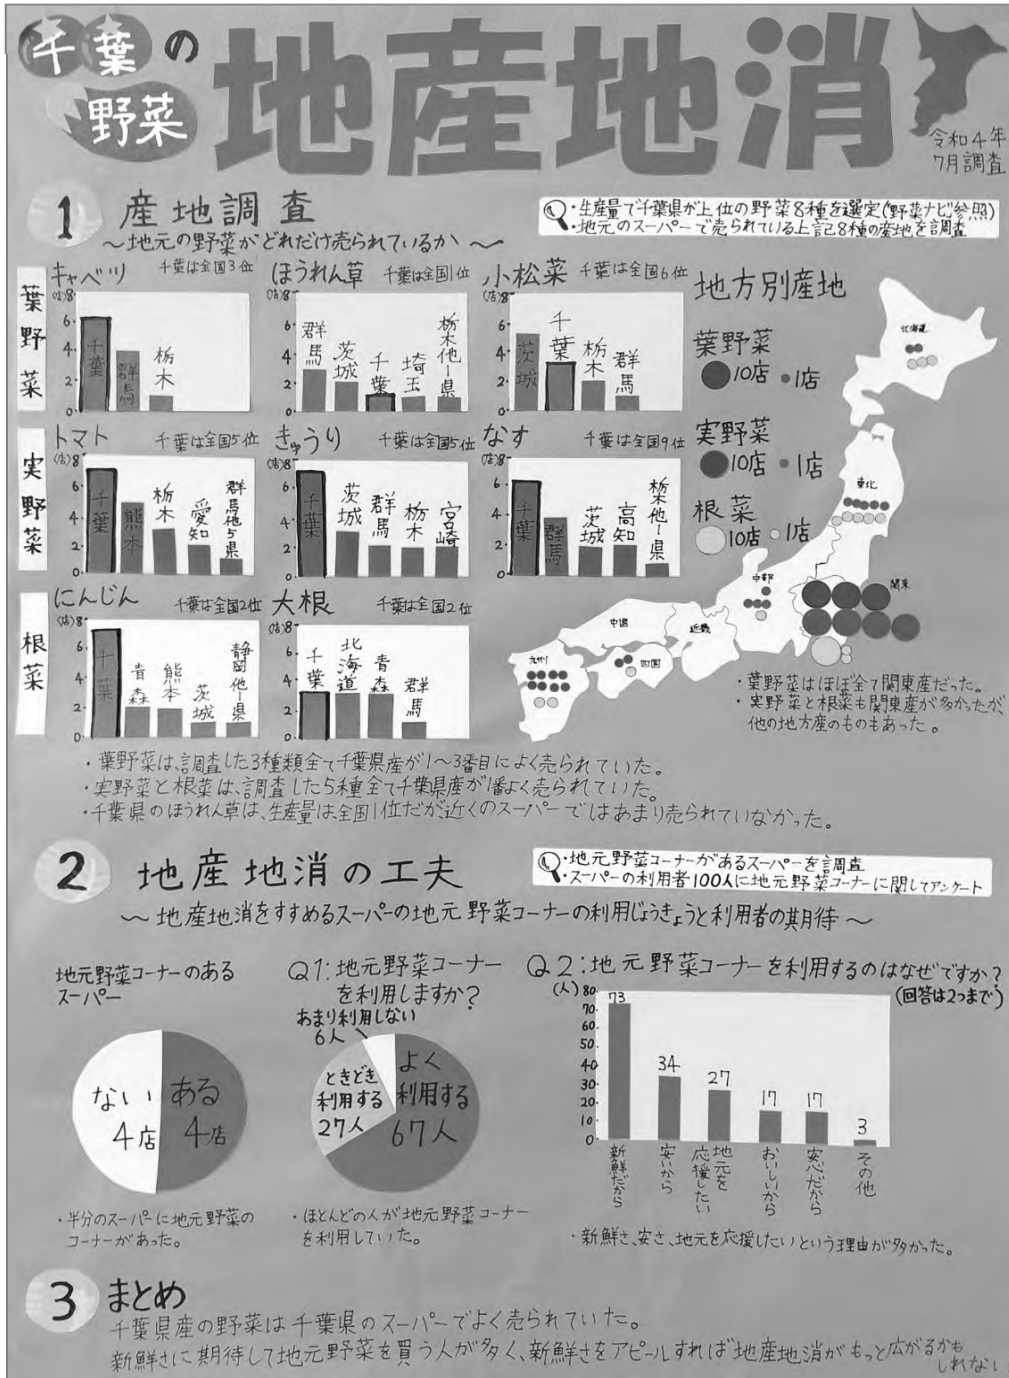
千葉の野菜 地産地消

令和4年7月調査

1 産地調査
～地元の野菜がどれだけ売られているか～

・生産量で千葉県が上位の野菜8種を選定(野菜ナビ参照)
・地元のスーパーで売られている上記8種の産地を調査

葉野菜

キャベツ 千葉は全国3位
(店)8 6 4 2 0
千葉 群馬 栃木

ほうれん草 千葉は全国1位
(店)8 6 4 2 0
群馬 茨城 千葉 埼玉 栃木他1県

小松菜 千葉は全国6位
(店)8 6 4 2 0
茨城 千葉 栃木 群馬

実野菜

トマト 千葉は全国5位
(店)8 6 4 2 0
千葉 熊本 栃木 愛知 群馬他5県

きゅうり 千葉は全国5位
(店)8 6 4 2 0
千葉 茨城 群馬 栃木 宮崎

なす 千葉は全国9位
(店)8 6 4 2 0
千葉 群馬 茨城 高知 栃木他1県

根菜

にんじん 千葉は全国2位
(店)8 6 4 2 0
千葉 青森 熊本 茨城 静岡他1県

大根 千葉は全国2位
(店)8 6 4 2 0
千葉 北海道 青森 群馬

地方別産地
葉野菜 10店 1店
実野菜 10店 1店
根菜 10店 1店

北海道 東北 関東 中部 近畿 中国 四国 九州

・葉野菜はほぼ全て関東産だった。
・実野菜と根菜も関東産が多かったが、他の地方産のものもあった。

・葉野菜は、調査した3種類全て千葉県産が1～3番目によく売られていた。
・実野菜と根菜は、調査した5種全て千葉県産が1番よく売られていた。
・千葉県のほうれん草は、生産量は全国1位だが近くのスーパーではあまり売られていなかった。

2 地産地消の工夫

・地元野菜コーナーがあるスーパーを調査
・スーパーの利用者100人に地元野菜コーナーに関してアンケート

～地産地消をすすめるスーパーの地元野菜コーナーの利用じょうきょうと利用者の期待～

地元野菜コーナーのあるスーパー
ない 4店 ある 4店

・半分のスーパーに地元野菜のコーナーがあった。

Q1:地元野菜コーナーを利用しますか?
あまり利用しない 6人
ときどき利用する 27人
よく利用する 67人

・ほとんどの人が地元野菜コーナーを利用していた。

Q2:地元野菜コーナーを利用するのはなぜですか?
(回答は2つまで)
(人) 80 70 60 50 40 30 20 10 0
73 新鮮だから
34 安いから
27 地元を応援したい
17 おいしいから
17 安心だから
3 その他

・新鮮さ、安さ、地元を応援したいという理由が多かった。

3 まとめ
千葉県産の野菜は千葉県のスーパーでよく売られていた。
新鮮さに期待して地元野菜を買う人が多く、新鮮さをアピールすれば地産地消がもっと広がるかもしれない